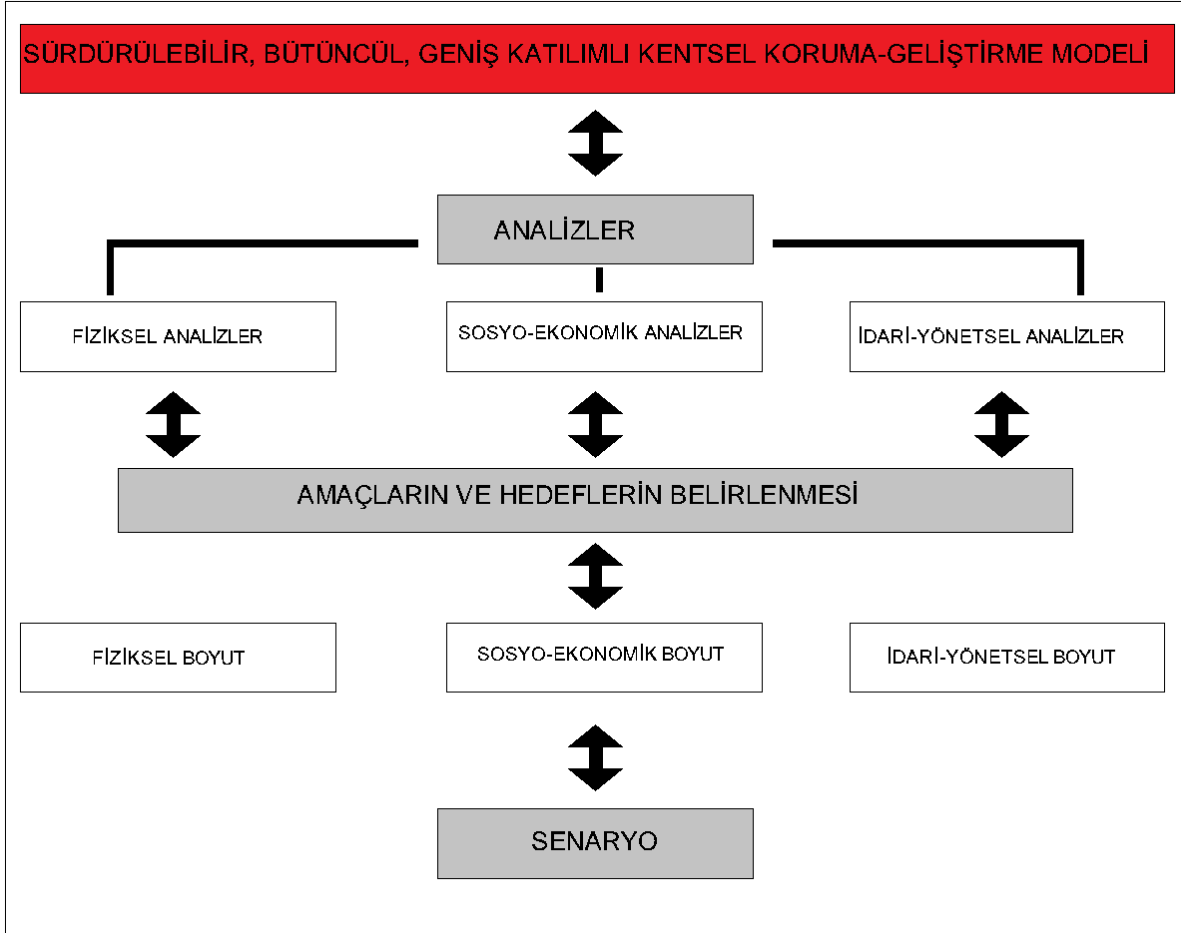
SÜRDÜRÜLEBİLİR, BÜTÜNCÜL, GENİŞ KATILIMLI KENTSEL KORUMA-GELİŞTİRME MODELİ

ANALİZLER

FİZİKSEL ANALİZLER

SOSYO-EKONOMİK ANALİZLER

İDARİ-YÖNETSEL ANALİZLER

AMAÇLARIN VE HEDEFLERİN BELİRLENMESİ

FİZİKSEL BOYUT

SOSYO-EKONOMİK BOYUT

İDARİ-YÖNETSEL BOYUT

SENARYO